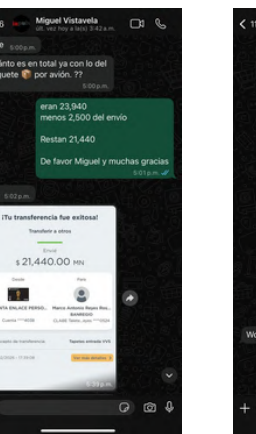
Miguel Vistavela
ult. vez hoy a la(s) 3:42 a.m.

5:00 p.m.

into es en total ya con lo del quete 🎁 por avion. ??
5:00 p.m.

eran 23,940
menos 2,500 del envio

Restan 21,440

De favor Miguel y muchas gracias
5:01 p.m.

5:02 p.m.

¡Tu transferencia fue exitosa!
Transferir a otros
Enviaste
$ 21,440.00 MN
Desde
Para
VTA ENLACE PERSO...
Cuenta ****4038
Marco Antonio Rojas Roa...
BANREGIO
CLABE Interb. ****6024
de transferencia
Tarjetas enlazadas BVA
2024 - 11:58 AM
Ver más detalles
5:39 p.m.

Wo